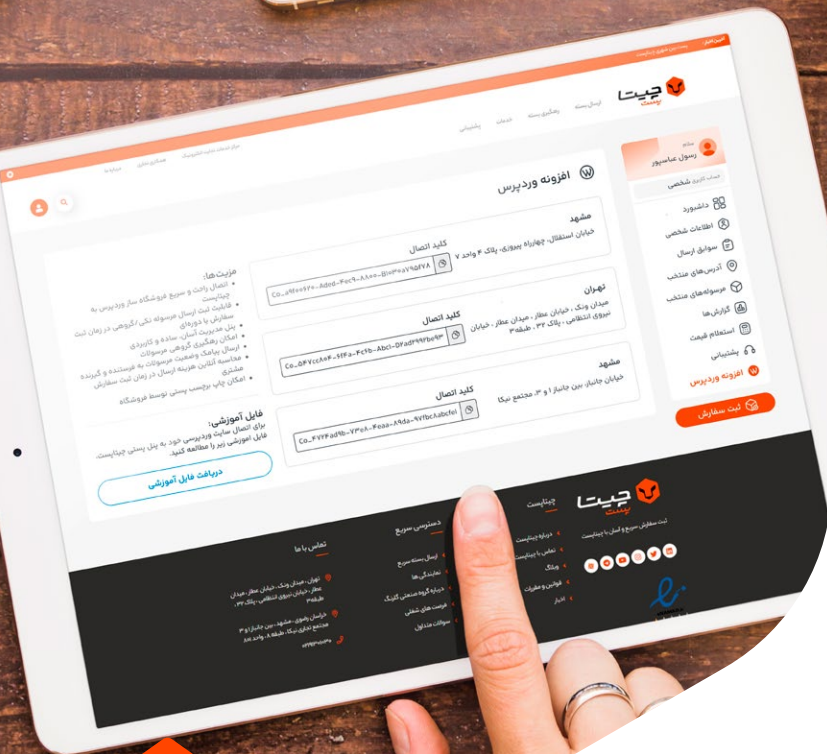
چیتا پست

ارسال بسته
رهگیری بسته
خدمات
پشتیبانی

سلام
رسول عباسپور

حساب کاربری شخصی

داشبورد
اطلاعات شخصی
سوابق ارسال
آدرس‌های منتخب
مرسوله‌های منتخب
گزارش‌ها
استعلام قیمت
پشتیبانی
افزونه وردپرس

ثبت سفارش

افزونه وردپرس

مشهد
خیابان استقلال، چهارراه پیروزی، پلاک ۴ واحد ۷
کلید اتصال
Co_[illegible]

تهران
میدان ونک ، خیابان عطار ، میدان عطار ، خیابان نیروی انتظامی ، پلاک ۳۲ ، طبقه۳
کلید اتصال
Co_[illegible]

مشهد
خیابان جانباز، بین جانباز ۱ و ۳، مجتمع نیکا
کلید اتصال
Co_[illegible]abcfel

مزیت‌ها:
اتصال راحت و سریع فروشگاه ساز وردپرس به چیتاپست
قابلیت ثبت ارسال مرسوله تکی، گروهی در زمان ثبت سفارش یا دوره‌ای
پنل مدیریت آسان، ساده و کاربردی
امکان رهگیری گروهی مرسولات
ارسال پیامک وضعیت مرسولات به فرستنده و گیرنده
محاسبه آنلاین هزینه ارسال در زمان ثبت سفارش مشتری
امکان چاپ برچسب پستی توسط فروشگاه

فایل آموزشی:
برای اتصال سایت وردپرسی خود به پنل پستی چیتاپست، فایل آموزشی زیر را مطالعه کنید.

دریافت فایل آموزشی

چیتا پست
ثبت سفارش سریع و آسان با چیتاپست

چیتاپست
درباره چیتاپست
تماس با چیتاپست
وبلاگ
قوانین و مقررات
اخبار

دسترسی سریع
ارسال بسته سریع
نمایندگی‌ها
درباره گروه صنعتی کینگ
فرصت‌های شغلی
سوالات متداول

تماس با ما
تهران، میدان ونک، خیابان عطار، میدان عطار، خیابان نیروی انتظامی، پلاک ۳۲، طبقه۳
خراسان رضوی، مشهد، بین جانباز ۱ و ۳، مجتمع تجاری نیکا، طبقه ۸، واحد ۸۰۵